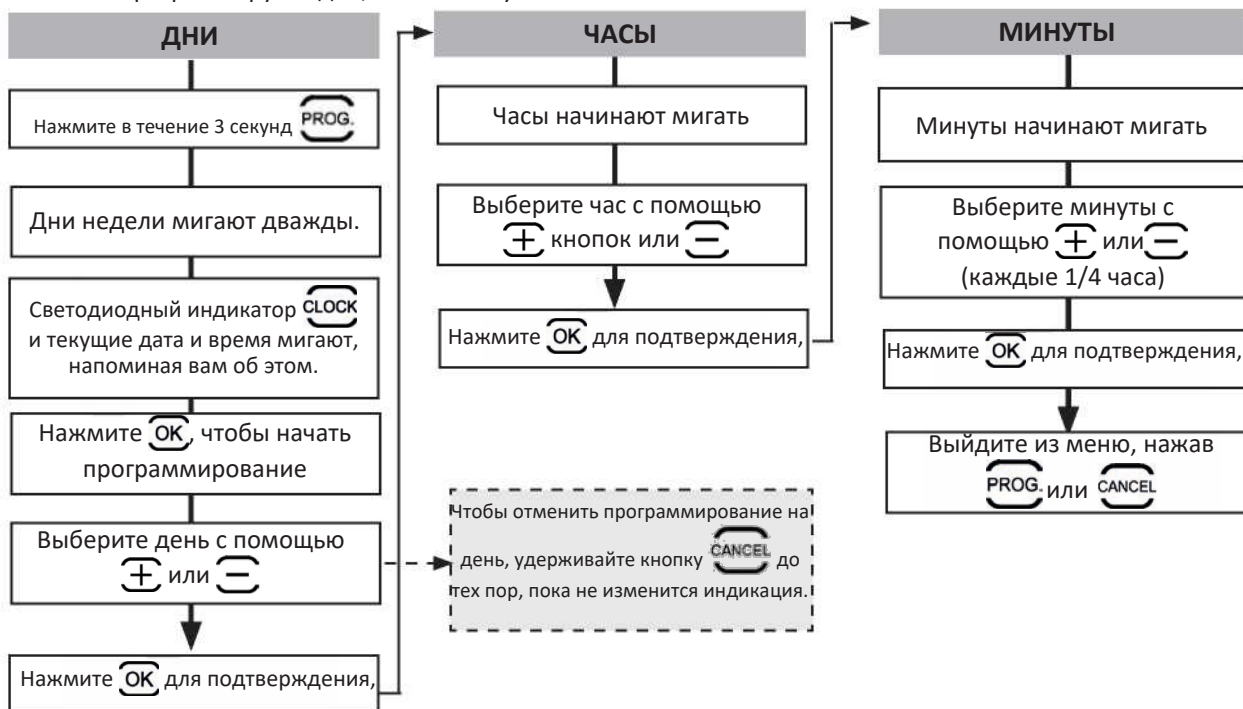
ДНИ

Нажмите в течение 3 секунд PROG.

Дни недели мигают дважды.

Светодиодный индикатор CLOCK и текущие дата и время мигают, напоминая вам об этом.

Нажмите OK, чтобы начать программирование

Выберите день с помощью + или −

Нажмите OK для подтверждения,

Чтобы отменить программирование на день, удерживайте кнопку CANCEL до тех пор, пока не изменится индикация.

ЧАСЫ

Часы начинают мигать

Выберите час с помощью + кнопок или −

Нажмите OK для подтверждения,

МИНУТЫ

Минуты начинают мигать

Выберите минуты с помощью + или − (каждые 1/4 часа)

Нажмите OK для подтверждения,

Выйдите из меню, нажав PROG. или CANCEL